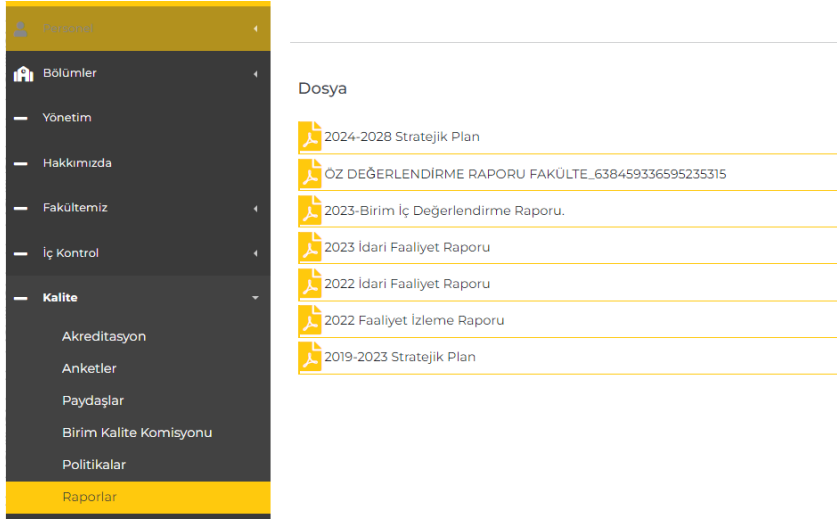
Personel

Bölümler

Yönetim

Hakkımızda

Fakültemiz

İç Kontrol

Kalite

Akreditasyon

Anketler

Paydaşlar

Birim Kalite Komisyonu

Politikalar

Raporlar

Dosya

2024-2028 Stratejik Plan

ÖZ DEĞERLENDİRME RAPORU FAKÜLTE_638459336595235315

2023-Birim İç Değerlendirme Raporu.

2023 İdari Faaliyet Raporu

2022 İdari Faaliyet Raporu

2022 Faaliyet İzleme Raporu

2019-2023 Stratejik Plan